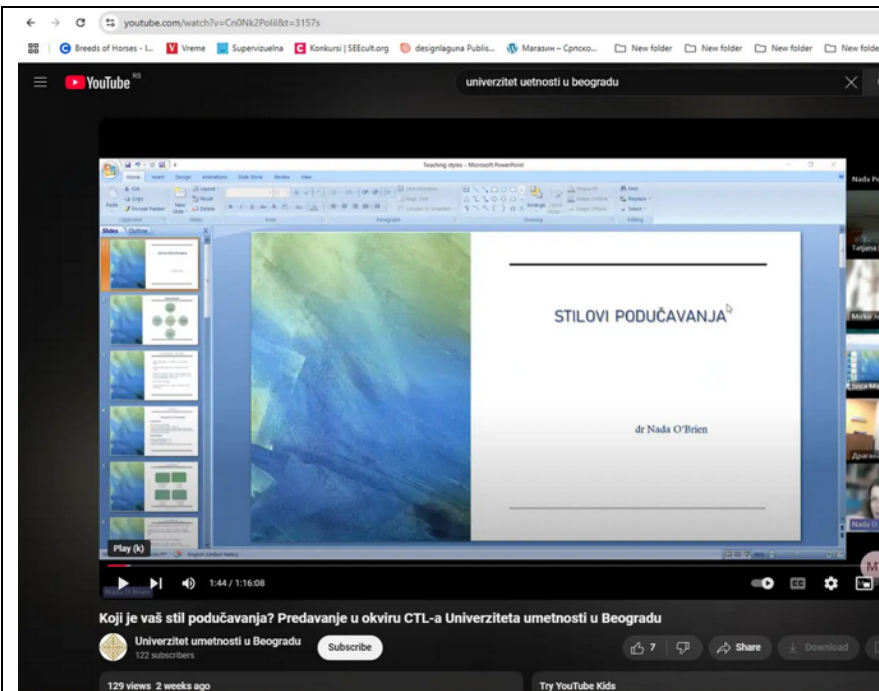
youtube.com/watch?v=Cn0Nk2PoIiI&t=3157s

Breeds of Horses - I... Vreme Supervizuelna Konkursi | SEEcult.org designlaguna Publis... Магазин – Српско... New folder New folder New folder New fold

YouTube RS

univerzitet uetnosti u beogradu

Teaching styles - Microsoft PowerPoint

Home Insert Design Animations Slide Show Review View

Slides Outline

STILOVI PODUČAVANJA

dr Nada O'Brien

Nada P

Tatjana

Mirko

Ivica M

Драган

Nada O'Brien

Nada O'Brien

Play (k)

1:44 / 1:16:08

Koji je vaš stil podučavanja? Predavanje u okviru CTL-a Univerziteta umetnosti u Beogradu

Univerzitet umetnosti u Beogradu
122 subscribers

Subscribe

7

Share

Download

129 views 2 weeks ago

Try YouTube Kids